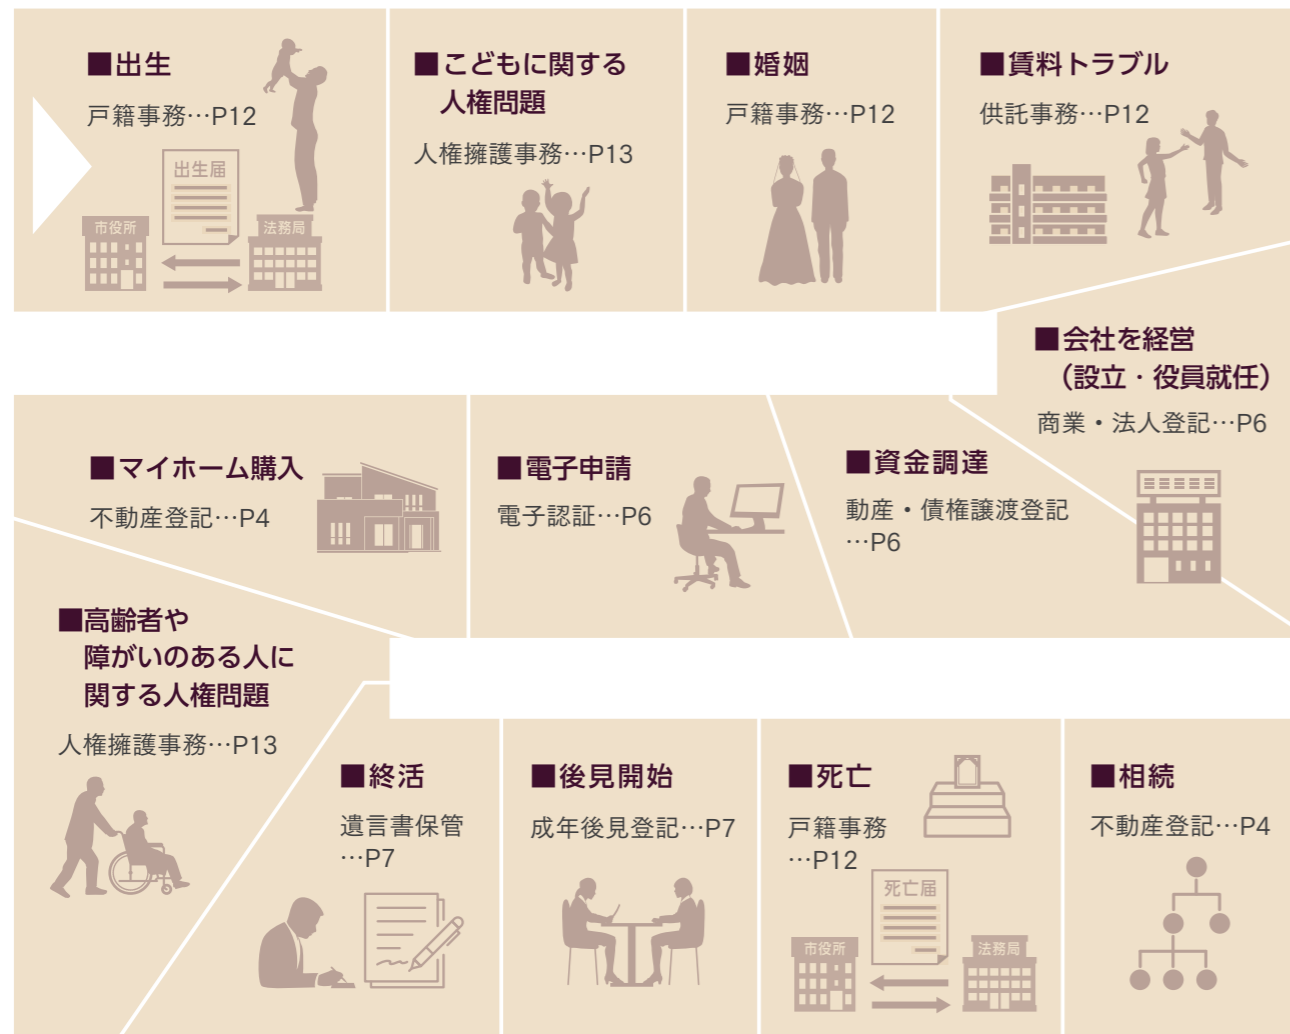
■出生
戸籍事務…P12
出生届
市役所
法務局

■こどもに関する人権問題
人権擁護事務…P13

■婚姻
戸籍事務…P12

■賃料トラブル
供託事務…P12

■会社を経営（設立・役員就任）
商業・法人登記…P6

■マイホーム購入
不動産登記…P4

■電子申請
電子認証…P6

■資金調達
動産・債権譲渡登記…P6

■高齢者や障がいのある人に関する人権問題
人権擁護事務…P13

■終活
遺言書保管…P7

■後見開始
成年後見登記…P7

■死亡
戸籍事務…P12
死亡届
市役所
法務局

■相続
不動産登記…P4